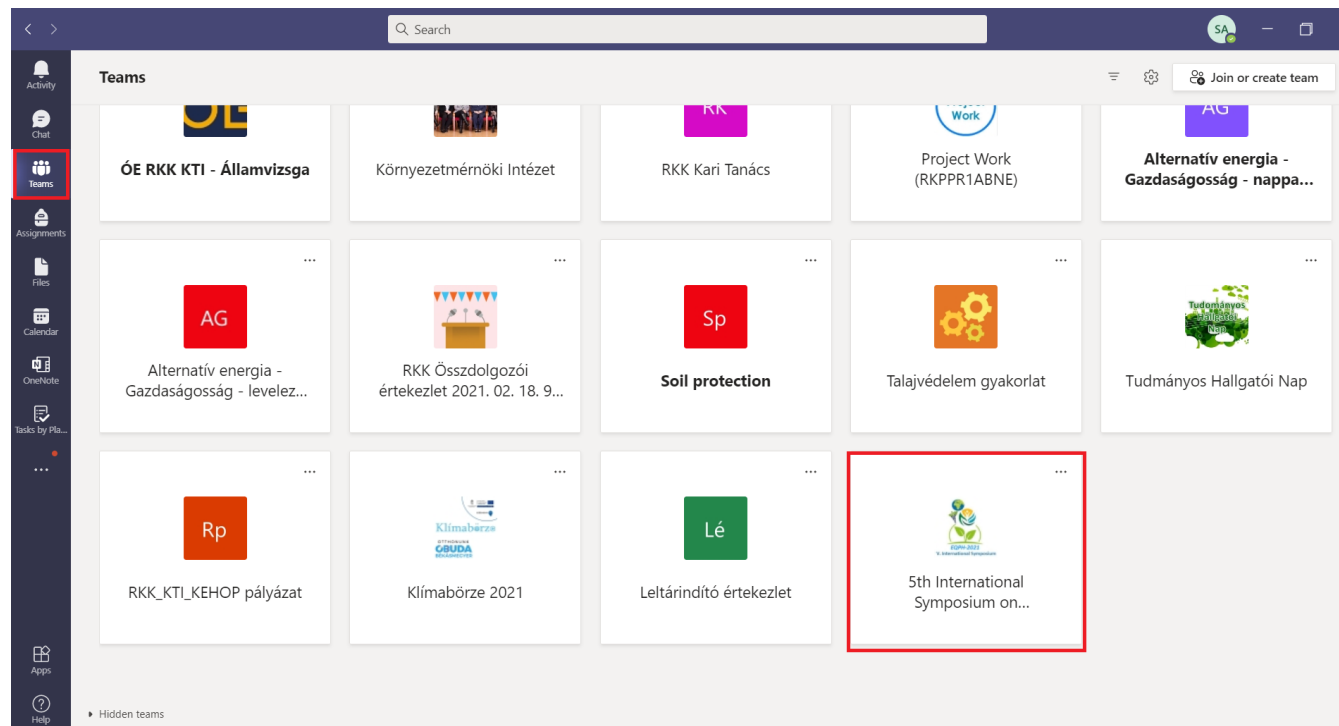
Search

SA

Activity

Chat

Teams

Assignments

Files

Calendar

OneNote

Tasks by Pla...

...

Apps

Help

Teams

Join or create team

ÓE

ÓE RKK KTI - Államvizsga

Környezetmérnöki Intézet

RK

RKK Kari Tanács

Project Work

Project Work (RKPPR1ABNE)

AG

Alternatív energia - Gazdaságosság - nappa...

...

AG

Alternatív energia - Gazdaságosság - levelez...

...

RKK Összdolgozói értekezlet 2021. 02. 18. 9...

...

Sp

Soil protection

...

Talajvédelem gyakorlat

...

Tudományos Hallgatói Nap

Tudományos Hallgatói Nap

...

Rp

RKK_KTI_KEHOP pályázat

...

Klímabörze

ÓBUDA

Klímabörze 2021

...

Lé

Leltárindító értekezlet

...

5th International Symposium on...

Hidden teams